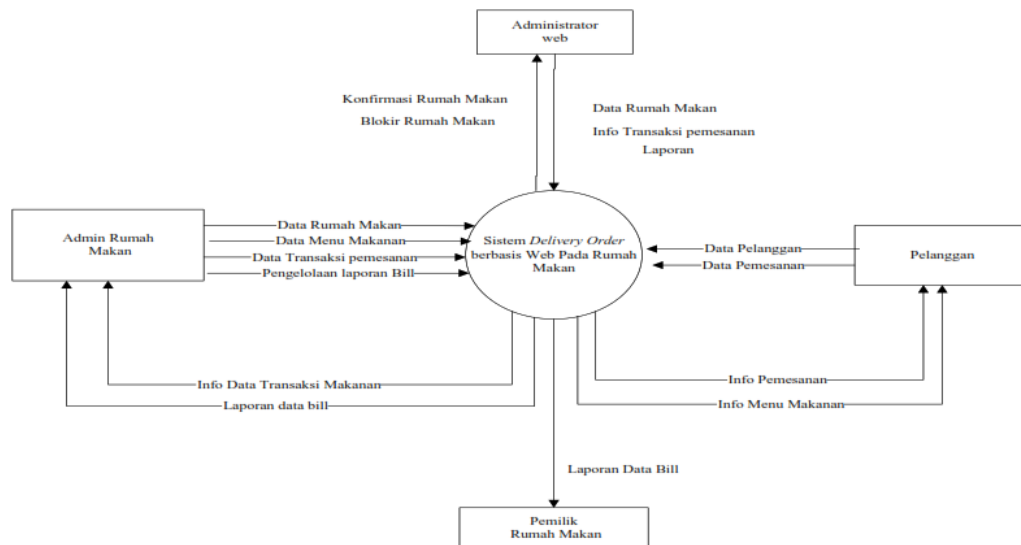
Administrator web

Konfirmasi Rumah Makan

Blokir Rumah Makan

Data Rumah Makan

Info Transaksi pemesanan

Laporan

Admin Rumah Makan

Data Rumah Makan

Data Menu Makanan

Data Transaksi pemesanan

Pengelolaan laporan Bill

Sistem *Delivery Order* berbasis Web Pada Rumah Makan

Data Pelanggan

Data Pemesanan

Pelanggan

Info Data Transaksi Makanan

Laporan data bill

Info Pemesanan

Info Menu Makanan

Laporan Data Bill

Pemilik Rumah Makan